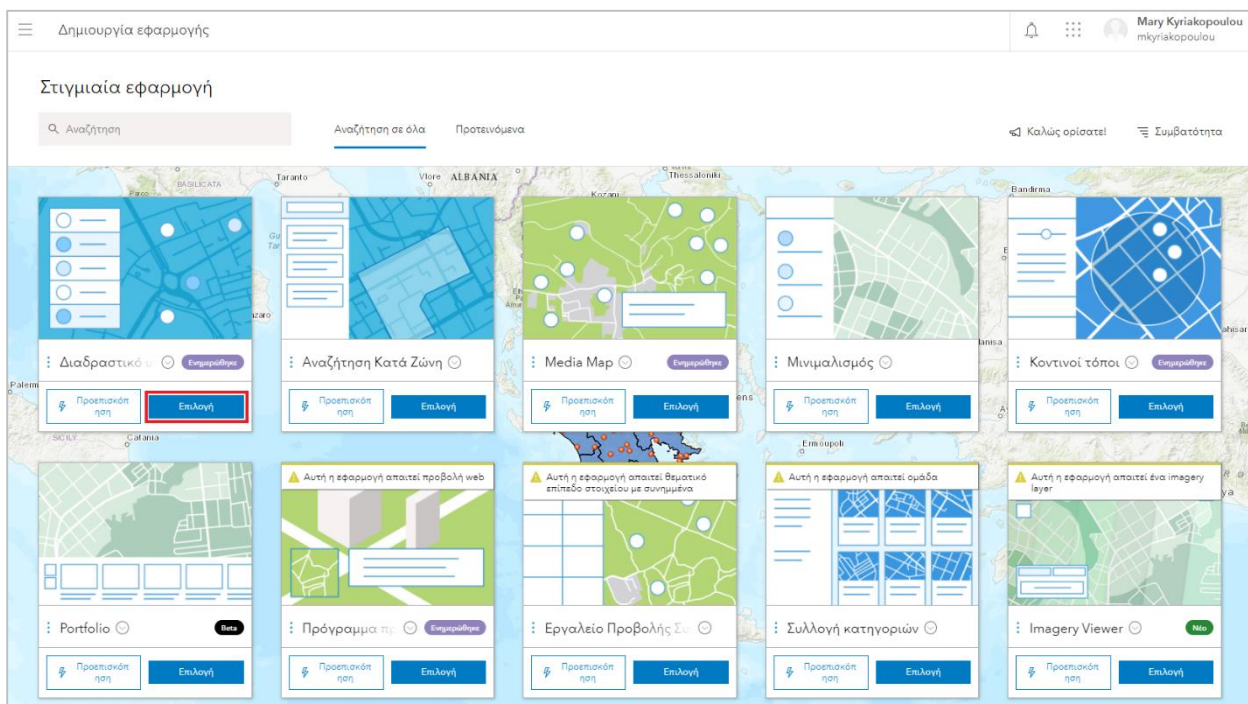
Δημιουργία εφαρμογής

Mary Kyriakopoulou
mkyriakopoulou

Στιγμιαία εφαρμογή

Αναζήτηση

Αναζήτηση σε όλα

Προτεινόμενα

Καλώς ορίσατε

Συμβατότητα

Taranto
Vlore ALBANIA
Thessaloniki
Bandirma
BASILICATA
Palermo
SICILY
Catania
Ermoupoli

Διαδραστικό υ
Ενημερώθηκε
Προεπισκόπηση
Επιλογή

Αναζήτηση Κατά Ζώνη
Προεπισκόπηση
Επιλογή

Media Map
Ενημερώθηκε
Προεπισκόπηση
Επιλογή

Μινιμαλισμός
Προεπισκόπηση
Επιλογή

Κοντινοί τόποι
Ενημερώθηκε
Προεπισκόπηση
Επιλογή

Portfolio
Beta
Προεπισκόπηση
Επιλογή

Αυτή η εφαρμογή απαιτεί προβολή web
Πρόγραμμα π
Ενημερώθηκε
Προεπισκόπηση
Επιλογή

Αυτή η εφαρμογή απαιτεί θεματικό επίπεδο στοιχείου με συνημμένα
Εργαλείο Προβολής Σ
Προεπισκόπηση
Επιλογή

Αυτή η εφαρμογή απαιτεί ομάδα
Συλλογή κατηγοριών
Προεπισκόπηση
Επιλογή

Αυτή η εφαρμογή απαιτεί ένα imagery layer
Imagery Viewer
Νέο
Προεπισκόπηση
Επιλογή